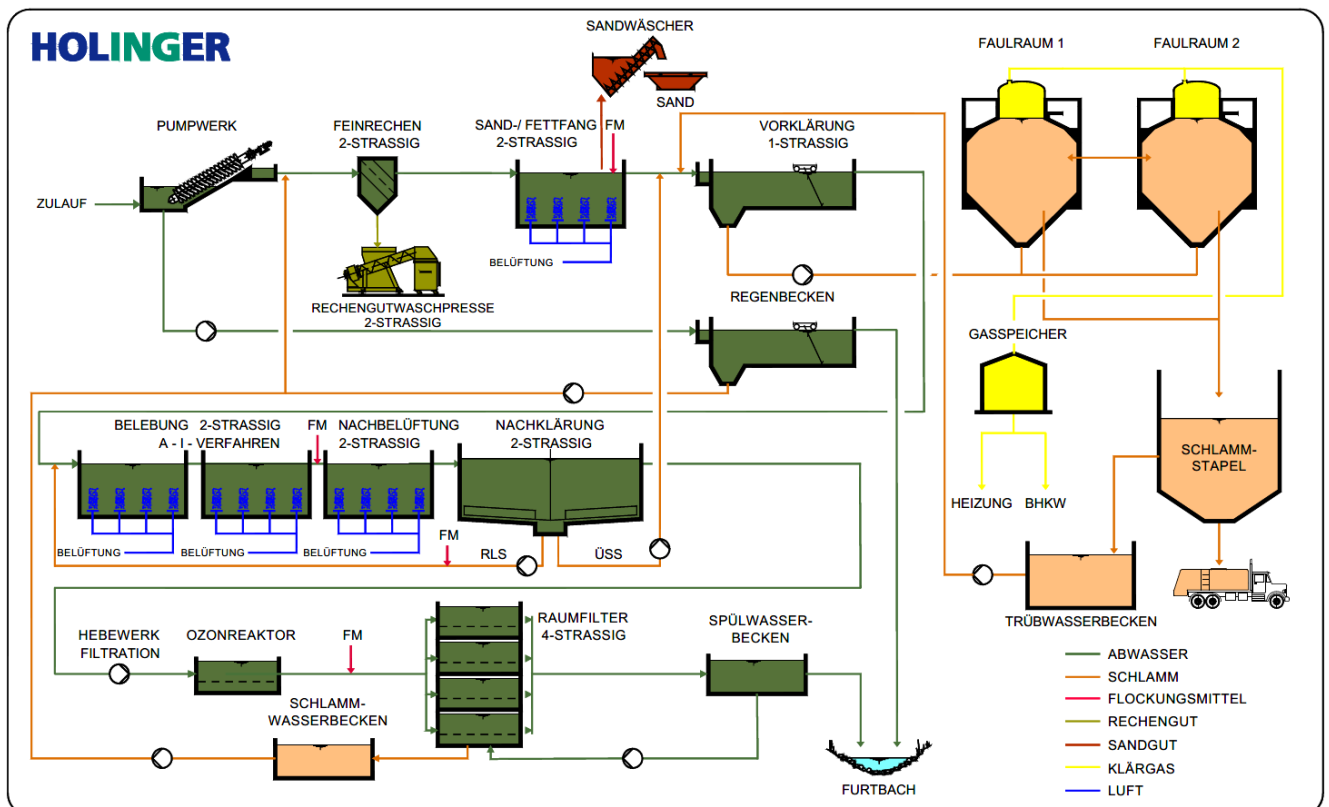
HOLINGER

SANDWÄSCHER

SAND

FAULRAUM 1

FAULRAUM 2

PUMPWERK

FEINRECHEN 2-STRASSIG

SAND-/ FETTFANG 2-STRASSIG

FM

VORKLÄRUNG 1-STRASSIG

ZULAUF

BELÜFTUNG

RECHENGUTWASCHPRESSE 2-STRASSIG

REGENBECKEN

GASSPEICHER

BELEBUNG 2-STRASSIG A - I - VERFAHREN

FM

NACHBELÜFTUNG 2-STRASSIG

NACHKLÄRUNG 2-STRASSIG

SCHLAMM-STAPEL

HEIZUNG

BHKW

BELÜFTUNG

BELÜFTUNG

BELÜFTUNG

FM

RLS

ÜSS

TRÜBWASSERBECKEN

HEBEWERK FILTRATION

OZONREAKTOR

FM

RAUMFILTER 4-STRASSIG

SPÜLWASSER-BECKEN

SCHLAMM-WASSERBECKEN

FURTBACH

ABWASSER
SCHLAMM
FLOCKUNGSMITTEL
RECHENGUT
SANDGUT
KLÄRGAS
LUFT